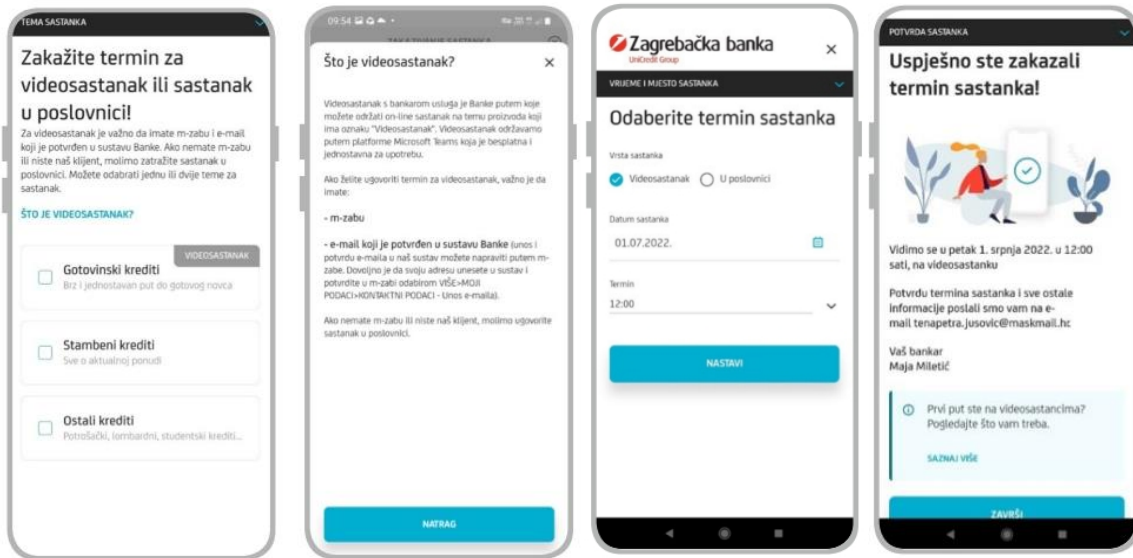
TEMA SASTANKA

Zakažite termin za videosastanak ili sastanak u poslovnici!

Za videosastanak je važno da imate m-zabu i e-mail koji je potvrđen u sustavu Banke. Ako nemate m-zabu ili niste naš klijent, molimo zatražite sastanak u poslovnici. Možete odabrati jednu ili dvije teme za sastanak.

ŠTO JE VIDEOSASTANAK?

VIDEOSASTANAK

Gotovinski krediti
Brz i jednostavan put do gotovog novca

Stambeni krediti
Sve o aktualnoj ponudi

Ostali krediti
Potrošački, lombardni, studentski krediti...

09:54

ZAKAZIVANJE SASTANKA

Što je videosastanak?

Videosastanak s bankarom usluga je Banke putem koje možete održati on-line sastanak na temu proizvoda koji ima oznaku "Videosastanak". Videosastanak održavamo putem platforme Microsoft Teams koja je besplatna i jednostavna za upotrebu.

Ako želite ugovoriti termin za videosastanak, važno je da imate:

- m-zabu

- e-mail koji je potvrđen u sustavu Banke (unos i potvrdu e-maila u naš sustav možete napraviti putem m-zabe. Dovoljno je da svoju adresu unesete u sustav i potvrdite u m-zabi odabirom VIŠE>MOJI PODACI>KONTAKTNI PODACI - Unos e-maila).

Ako nemate m-zabu ili niste naš klijent, molimo ugovorite sastanak u poslovnici.

NATRAG

Zagrebačka banka
UniCredit Group

VRIJEME I MJESTO SASTANKA

Odaberite termin sastanka

Vrsta sastanka
Videosastanak U poslovnici

Datum sastanka
01.07.2022.

Termin
12:00

NASTAVI

POTVRDA SASTANKA

Uspješno ste zakazali termin sastanka!

Vidimo se u petak 1. srpnja 2022. u 12:00 sati, na videosastanku

Potvrdu termina sastanka i sve ostale informacije poslali smo vam na e-mail tenapetra.jusovic@maskmail.hc

Vaš bankar
Maja Miletić

Prvi put ste na videosastancima? Pogledajte što vam treba.

SAZNAJ VIŠE

ZAVRŠI